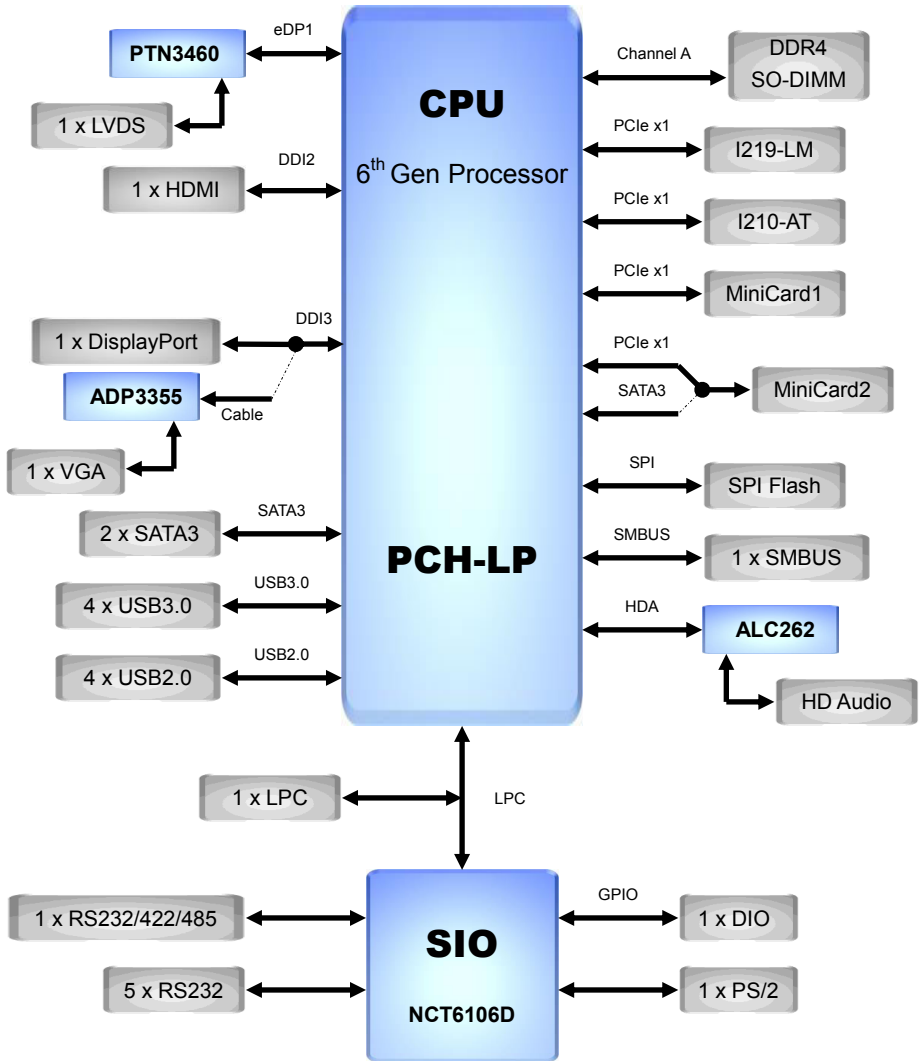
PTN3460

eDP1

1 x LVDS

DDI2

1 x HDMI

DDI3

1 x DisplayPort

ADP3355

Cable

1 x VGA

SATA3

2 x SATA3

USB3.0

4 x USB3.0

USB2.0

4 x USB2.0

CPU

$6^{th}$ Gen Processor

PCH-LP

Channel A

DDR4 SO-DIMM

PCIe x1

I219-LM

PCIe x1

I210-AT

PCIe x1

MiniCard1

PCIe x1

SATA3

MiniCard2

SPI

SPI Flash

SMBUS

1 x SMBUS

HDA

ALC262

HD Audio

1 x LPC

LPC

1 x RS232/422/485

5 x RS232

SIO

NCT6106D

GPIO

1 x DIO

1 x PS/2